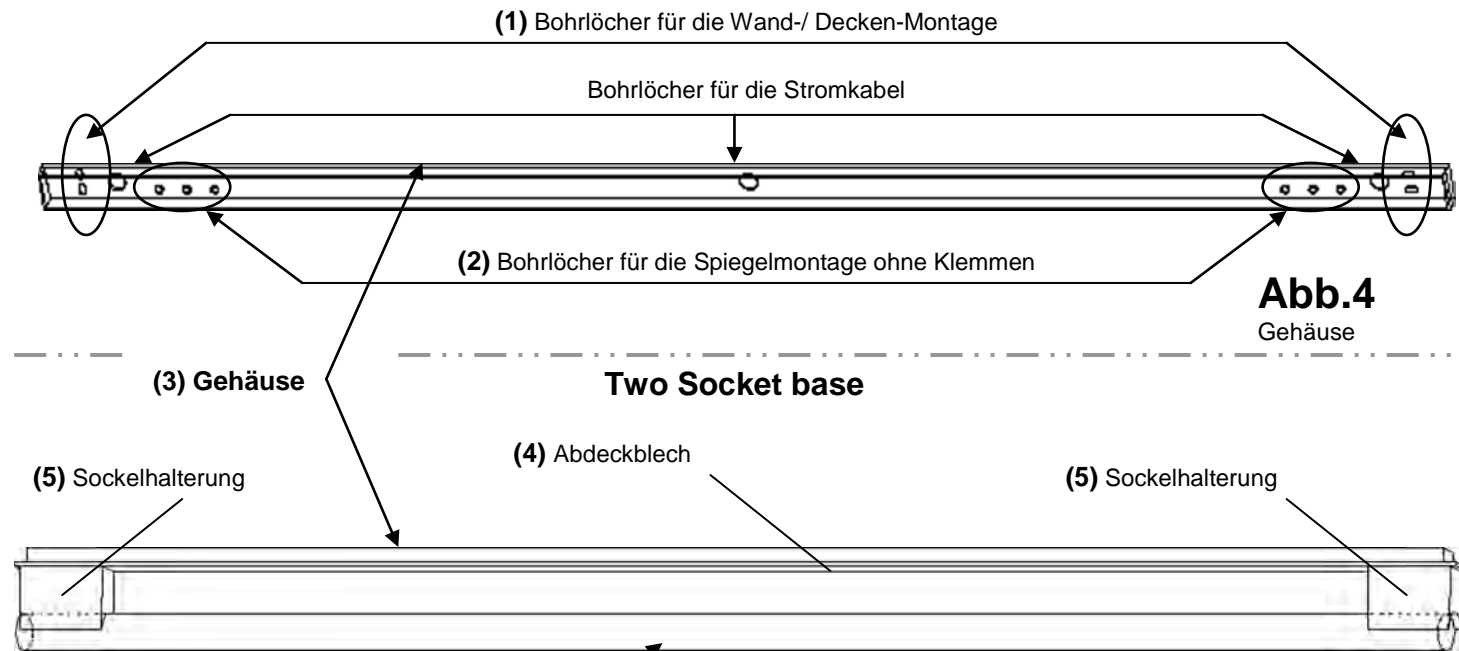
(1) Bohrlöcher für die Wand-/ Decken-Montage

Bohrlöcher für die Stromkabel

(2) Bohrlöcher für die Spiegelmontage ohne Klemmen

Abb.4
Gehäuse

(3) Gehäuse

Two Socket base

(4) Abdeckblech

(5) Sockelhalterung

(5) Sockelhalterung